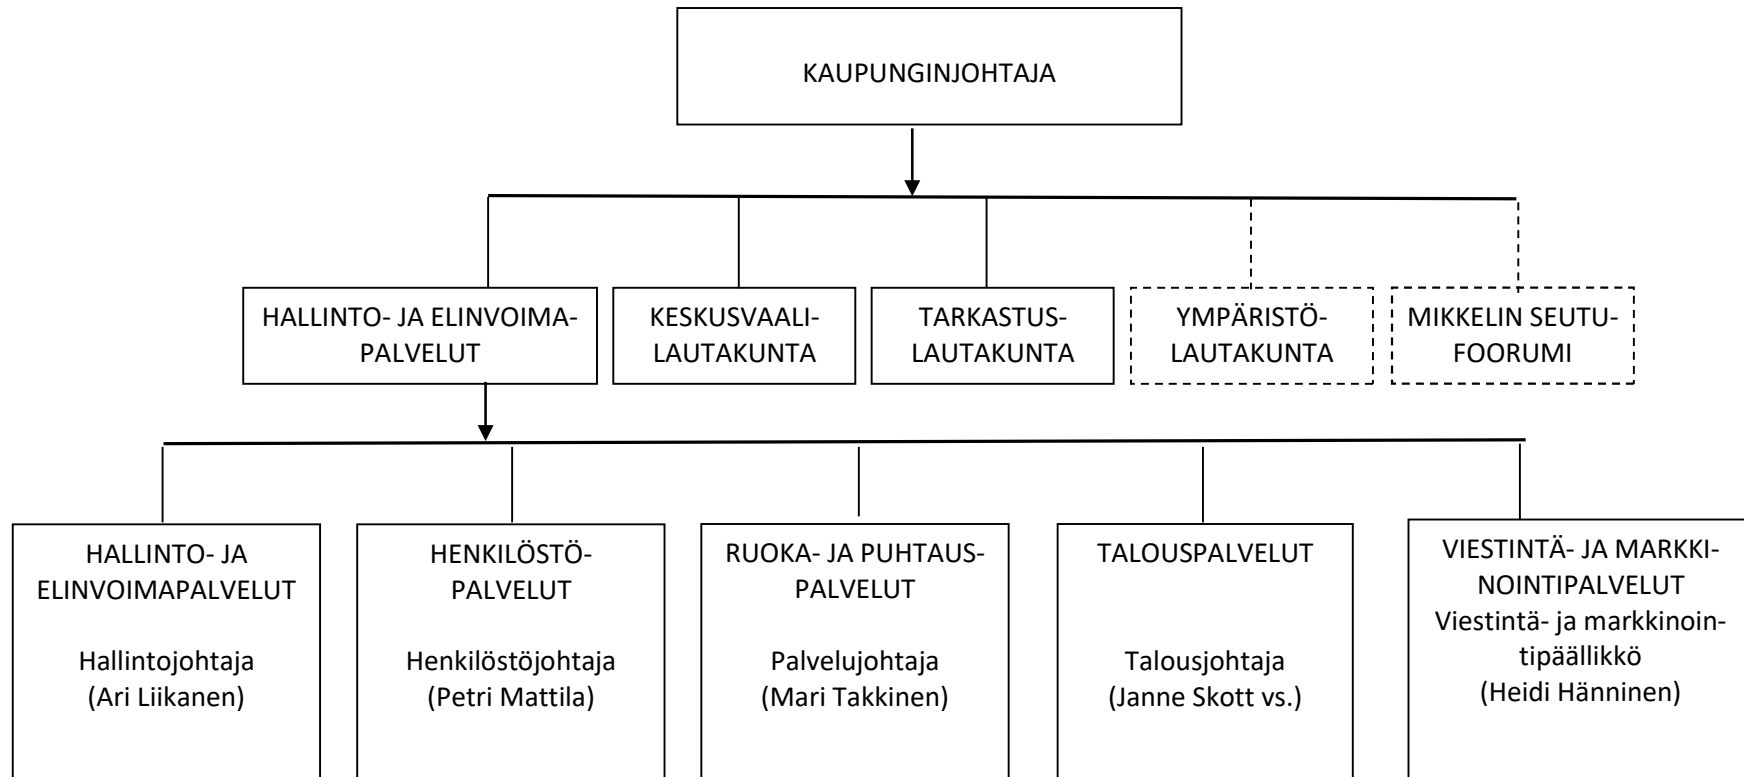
KAUPUNGINJOHTAJA

HALLINTO- JA ELINVOIMAPALVELUT

KESKUSVAALILAUTAKUNTA

TARKASTUSLAUTAKUNTA

YMPÄRISTÖLAUTAKUNTA

MIKKELIN SEUTUFOORUMI

HALLINTO- JA ELINVOIMAPALVELUT

Hallintojohtaja
(Ari Liikanen)

HENKILÖSTÖPALVELUT

Henkilöstöjohtaja
(Petri Mattila)

RUOKA- JA PUHTAUSPALVELUT

Palvelujohtaja
(Mari Takkinen)

TALOUSPALVELUT

Talousjohtaja
(Janne Skott vs.)

VIESTINTÄ- JA MARKKINOINTIPALVELUT
Viestintä- ja markkinointipäällikkö
(Heidi Hänninen)